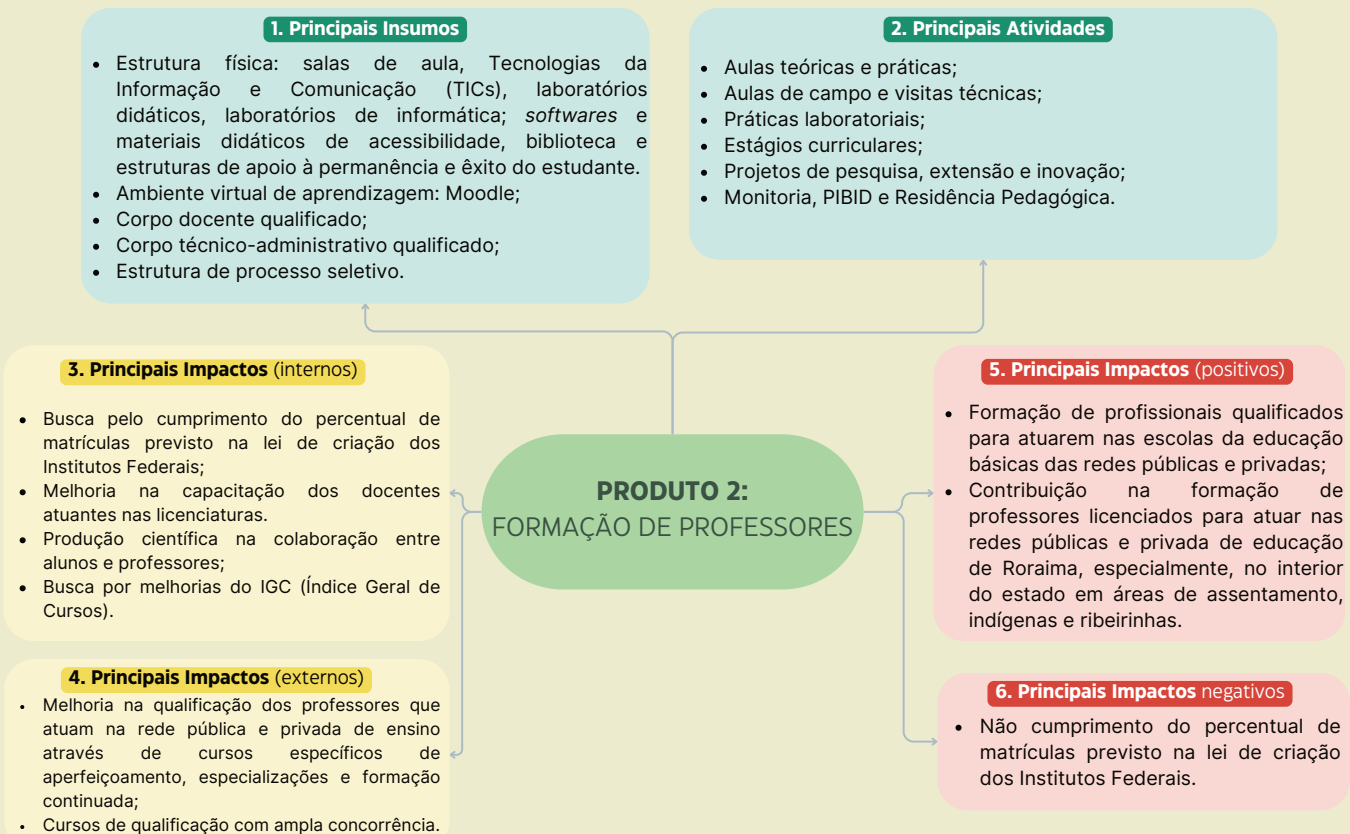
**1. Principais Insumos**

- Estrutura física: salas de aula, Tecnologias da Informação e Comunicação (TICs), laboratórios didáticos, laboratórios de informática; *softwares* e materiais didáticos de acessibilidade, biblioteca e estruturas de apoio à permanência e êxito do estudante.
- Ambiente virtual de aprendizagem: Moodle;
- Corpo docente qualificado;
- Corpo técnico-administrativo qualificado;
- Estrutura de processo seletivo.

**2. Principais Atividades**

- Aulas teóricas e práticas;
- Aulas de campo e visitas técnicas;
- Práticas laboratoriais;
- Estágios curriculares;
- Projetos de pesquisa, extensão e inovação;
- Monitoria, PIBID e Residência Pedagógica.

**3. Principais Impactos** (internos)

- Busca pelo cumprimento do percentual de matrículas previsto na lei de criação dos Institutos Federais;
- Melhoria na capacitação dos docentes atuantes nas licenciaturas.
- Produção científica na colaboração entre alunos e professores;
- Busca por melhorias do IGC (Índice Geral de Cursos).

**PRODUTO 2:**
FORMAÇÃO DE PROFESSORES

**5. Principais Impactos** (positivos)

- Formação de profissionais qualificados para atuarem nas escolas da educação básicas das redes públicas e privadas;
- Contribuição na formação de professores licenciados para atuar nas redes públicas e privada de educação de Roraima, especialmente, no interior do estado em áreas de assentamento, indígenas e ribeirinhas.

**4. Principais Impactos** (externos)

- Melhoria na qualificação dos professores que atuam na rede pública e privada de ensino através de cursos específicos de aperfeiçoamento, especializações e formação continuada;
- Cursos de qualificação com ampla concorrência.

**6. Principais Impactos** negativos

- Não cumprimento do percentual de matrículas previsto na lei de criação dos Institutos Federais.